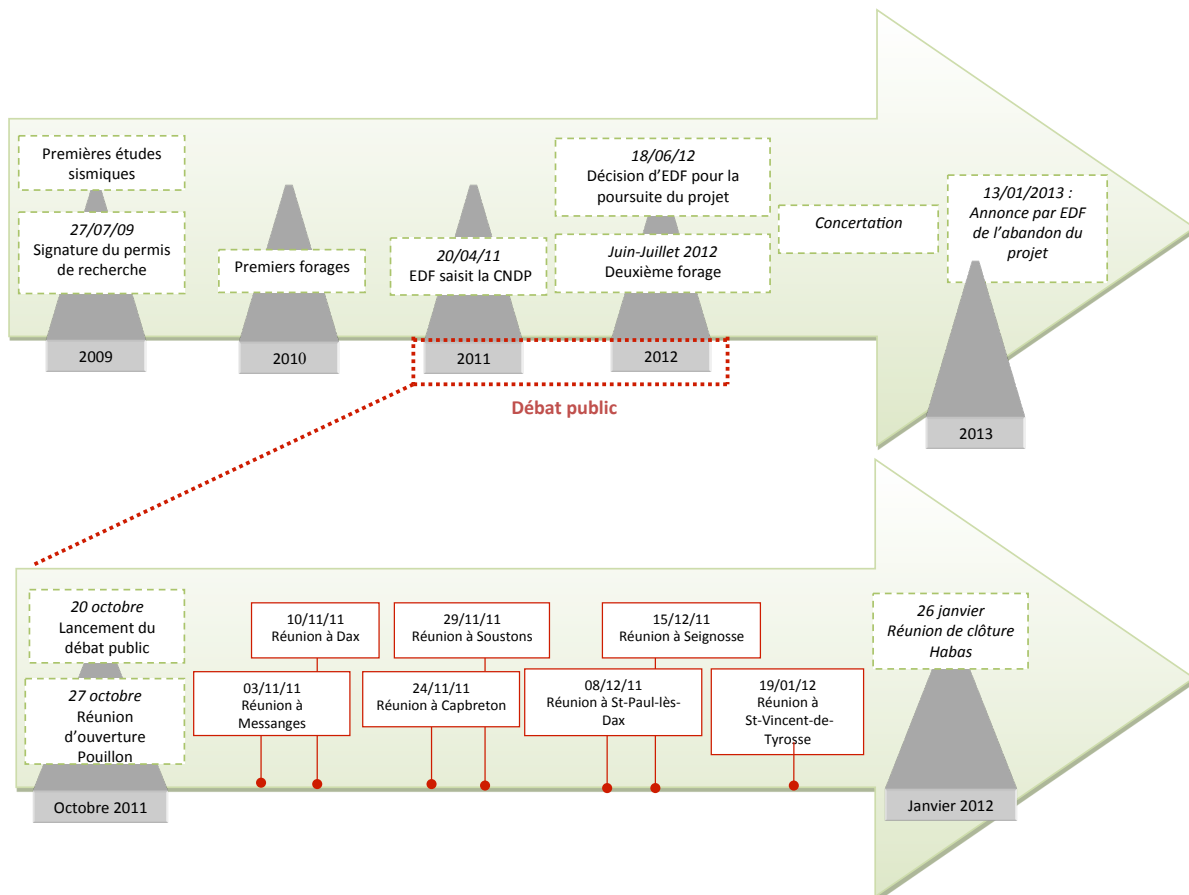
Premières études sismiques

27/07/09
Signature du permis de recherche

2009

Premiers forages

2010

20/04/11
EDF saisit la CNDP

2011

18/06/12
Décision d'EDF pour la poursuite du projet

Juin-Juillet 2012
Deuxième forage

2012

Concertation

13/01/2013 :
Annonce par EDF de l'abandon du projet

2013

Débat public

20 octobre
Lancement du débat public

27 octobre
Réunion d'ouverture
Pouillon

Octobre 2011

10/11/11
Réunion à Dax

03/11/11
Réunion à Messanges

29/11/11
Réunion à Soustons

24/11/11
Réunion à Capbreton

15/12/11
Réunion à Seignosse

08/12/11
Réunion à St-Paul-lès-Dax

19/01/12
Réunion à St-Vincent-de-Tyrosse

26 janvier
Réunion de clôture
Habas

Janvier 2012